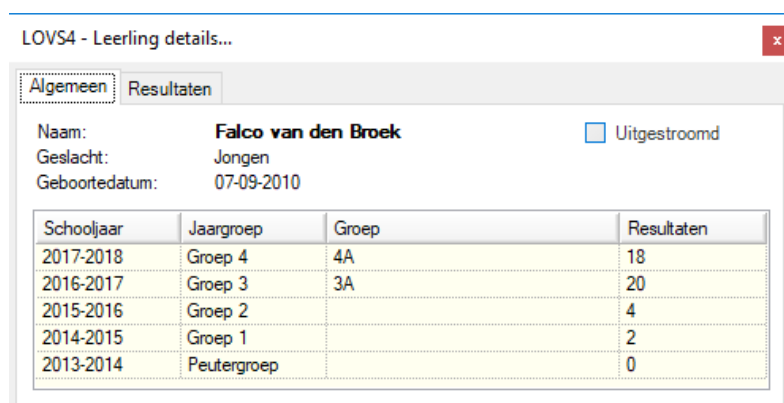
LOVS4 - Leerling details...

x

Algemeen | Resultaten

Naam: **Falco van den Broek**
Geslacht: Jongen
Geboortedatum: 07-09-2010

Uitgestroomd

| Schooljaar | Jaargroep | Groep | Resultaten |
|---|---|---|---|
| 2017-2018 | Groep 4 | 4A | 18 |
| 2016-2017 | Groep 3 | 3A | 20 |
| 2015-2016 | Groep 2 | | 4 |
| 2014-2015 | Groep 1 | | 2 |
| 2013-2014 | Peutergroep | | 0 |